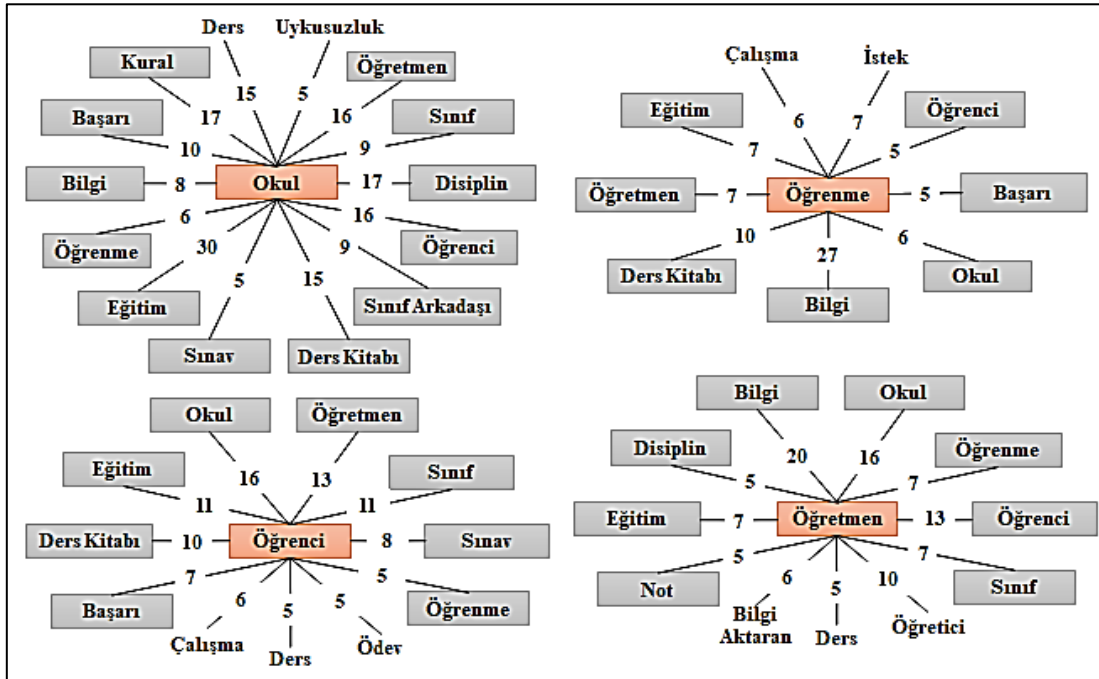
Ders
Uykusuzluk
Kural
15
5
Öğretmen
17
16
Başarı
Sınıf
10
9
Bilgi
8
Okul
17
Disiplin
6
16
Öğrenme
Öğrenci
30
9
5
15
Eğitim
Sınıf Arkadaşı
Sınav
Ders Kitabı

Çalışma
İstek
Eğitim
6
7
Öğrenci
7
5
Öğretmen
7
Öğrenme
5
Başarı
10
6
27
Ders Kitabı
Okul
Bilgi

Okul
Öğretmen
Eğitim
16
13
Sınıf
11
11
Ders Kitabı
10
Öğrenci
8
Sınav
7
5
6
5
5
Başarı
Öğrenme
Çalışma
Ders
Ödev

Bilgi
Okul
Disiplin
20
16
Öğrenme
5
7
Eğitim
7
Öğretmen
13
Öğrenci
5
7
6
5
10
Not
Sınıf
Bilgi Aktaran
Ders
Öğretici